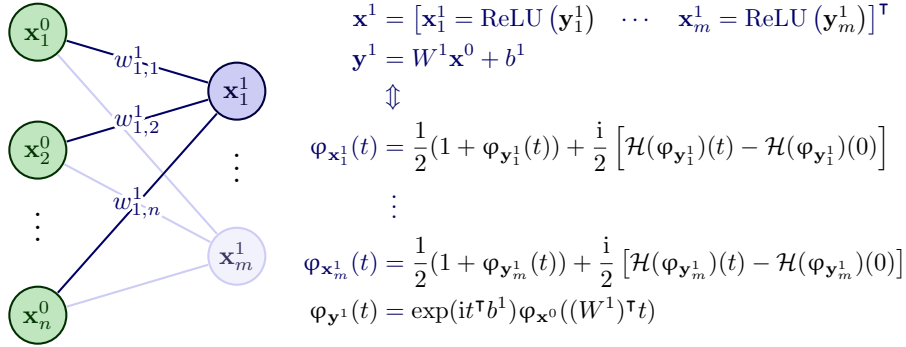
$\mathbf{x}_1^0$

$\mathbf{x}_2^0$

$\vdots$

$\mathbf{x}_n^0$

$w_{1,1}^1$

$w_{1,2}^1$

$w_{1,n}^1$

$\mathbf{x}_1^1$

$\vdots$

$\mathbf{x}_m^1$

$\mathbf{x}^1 = \left[\mathbf{x}_1^1 = \mathrm{ReLU}\left(\mathbf{y}_1^1\right) \quad \cdots \quad \mathbf{x}_m^1 = \mathrm{ReLU}\left(\mathbf{y}_m^1\right)\right]^\intercal$

$\mathbf{y}^1 = W^1\mathbf{x}^0 + b^1$

$\Updownarrow$

$\varphi_{\mathbf{x}_1^1}(t) = \frac{1}{2}(1+\varphi_{\mathbf{y}_1^1}(t)) + \frac{\mathrm{i}}{2}\left[\mathcal{H}(\varphi_{\mathbf{y}_1^1})(t) - \mathcal{H}(\varphi_{\mathbf{y}_1^1})(0)\right]$

$\vdots$

$\varphi_{\mathbf{x}_m^1}(t) = \frac{1}{2}(1+\varphi_{\mathbf{y}_m^1}(t)) + \frac{\mathrm{i}}{2}\left[\mathcal{H}(\varphi_{\mathbf{y}_m^1})(t) - \mathcal{H}(\varphi_{\mathbf{y}_m^1})(0)\right]$

$\varphi_{\mathbf{y}^1}(t) = \exp(\mathrm{i}t^\intercal b^1)\varphi_{\mathbf{x}^0}((W^1)^\intercal t)$